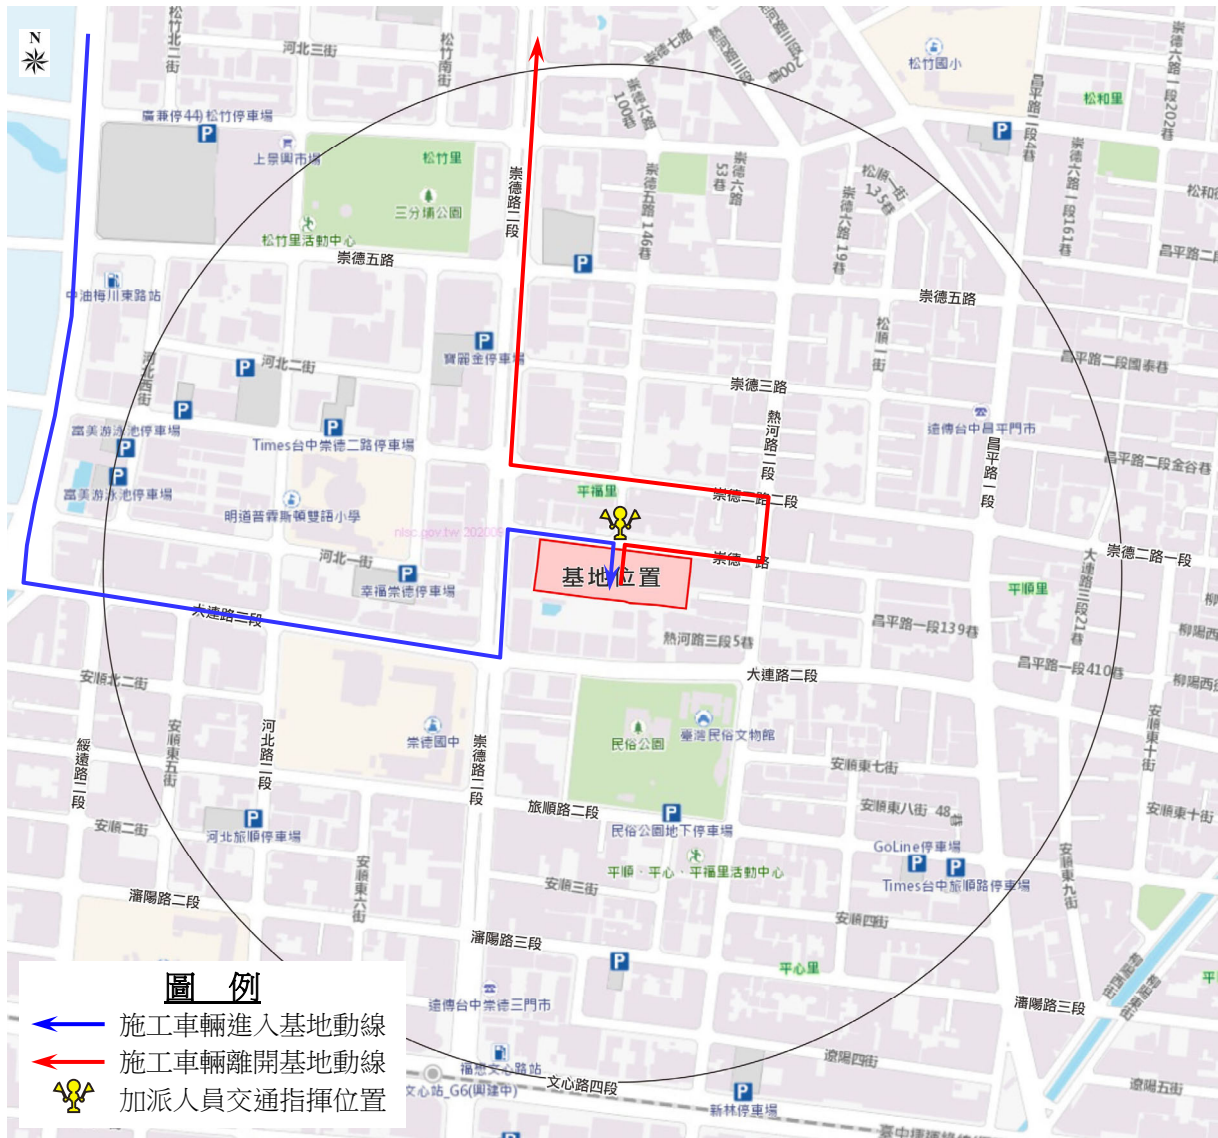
N

松竹北二街
河北三街
松竹南街
崇德七路
崇德路三段
崇德路二段
崇德七路100巷
崇德路三段200巷
松竹國小
昌平路一段4巷
崇德六路一段202巷
松和里
廣菲停44 松竹停車場
上景園市場
松竹里
三分埔公園
松竹里活動中心
崇德五路
崇德路二段
崇德五路146巷
崇德六路53巷
崇德六路
松興一街135巷
崇德六路19巷
崇德六路一段161巷
松和街
昌平路二
中油梅川東路站
崇德五路
寶麗金停車場
河北西街
河北二街
崇德三路
松順一街
昌平路二段國泰巷
富美游泳池停車場
Times台中崇德二路停車場
熱河路二段
遠傳台中昌平門市
昌平路一段
昌平路二段金谷巷
富美游泳池停車場
明道普霖斯頓雙語小學
平福里
崇德二路二段
nlsc.gov.tw 2020
河北一街
崇德一路
基地位置
幸福崇德停車場
大連路二段
大連路三段21巷
崇德二路一段
平順里
柳陽西
昌平路一段139巷
熱河路三段5巷
昌平路一段410巷
柳陽西
大連路二段
安順北二街
綏遠路二段
安順東五街
河北路二段
崇德國中
崇德路一段
民俗公園
臺灣民俗文物館
安順東七街
安順東十街
安順東八街 48
安順東十街
安順二街
河北旅順停車場
旅順路二段
民俗公園地下停車場
GoLine停車場
安順東九街
安順東六街
平順、平心、平福里活動中心
Times台中旅順路停車場
安順三街
安順四街
瀋陽路二段
瀋陽路三段
平心里
遠傳台中崇德三門市
瀋陽路三段
遼陽四街
福恩文心路站
文心站_G6(興建中)
文心路四段
新林停車場
遼陽五街
平

圖 例
施工車輛進入基地動線
施工車輛離開基地動線
加派人員交通指揮位置